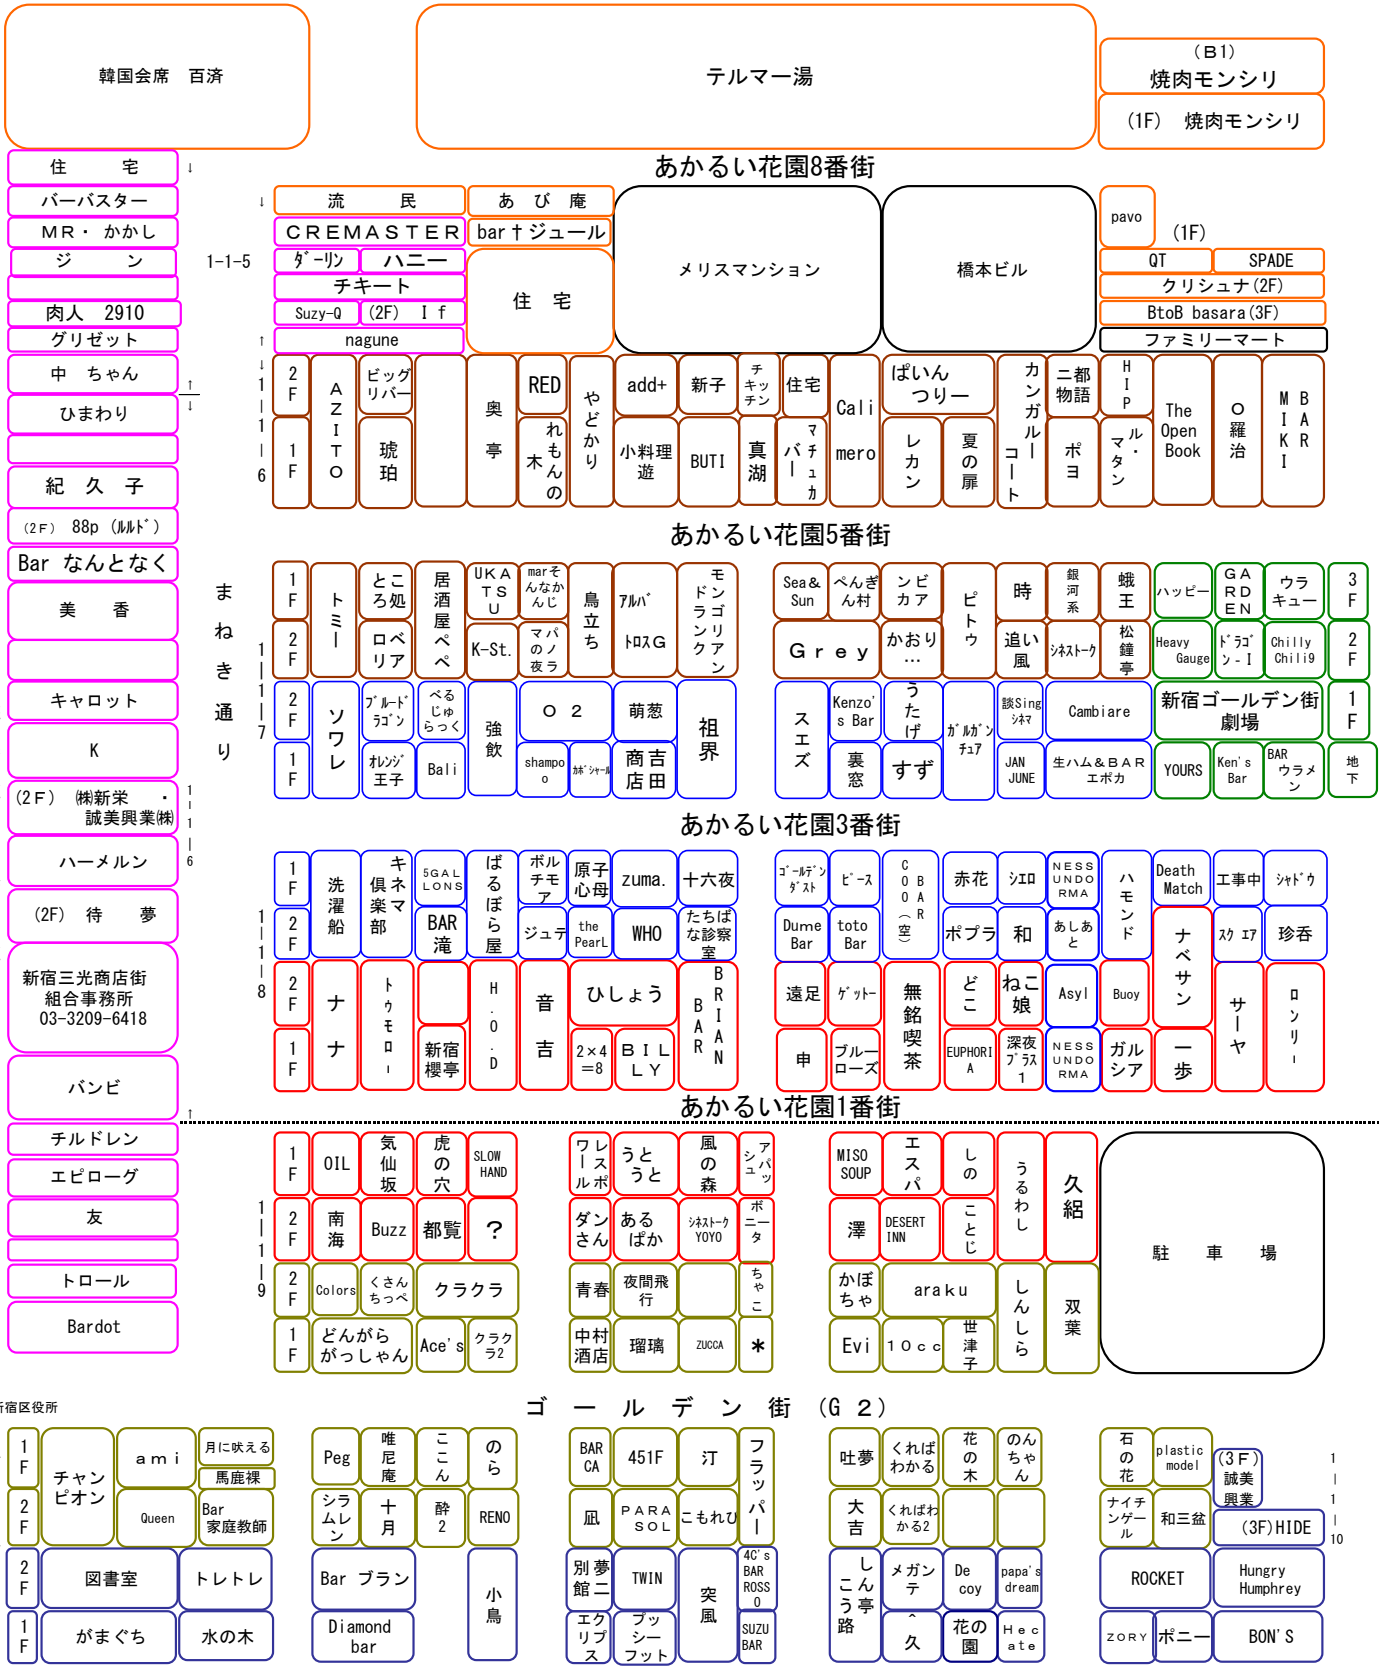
韓国会席　百済

テルマー湯

（B1）
焼肉モンシリ

(1F)　焼肉モンシリ

あかるい花園8番街

住　　宅
バーバスター
MR・かかし
ジ　　ン

肉人　2910
グリゼット
中　ちゃん
ひまわり

紀　久　子
（2F）88p（ﾙﾙﾄﾞ）
Bar　なんとなく
美　　香

キャロット
K
（2F）㈱新栄・誠美興業㈱
ハーメルン
（2F）待　　夢
新宿三光商店街
組合事務所
03-3209-6418
バンビ
チルドレン
エピローグ
友

トロール
Bardot

1-1-5

流　　民
あ　び　庵
CREMASTER
bar十ジュール
ﾀﾞｰﾘﾝ
ハニー
チキート
Suzy-Q
(2F)　I f
nagune
住　宅

メリスマンション

橋本ビル

pavo
(1F)
QT
SPADE
クリシュナ(2F)
BtoB basara(3F)
ファミリーマート

1-1-6

2F
1F
AZITO
ビッグリバー
琥珀
奥亭
RED
れもんの木
やどかり
add+
小料理遊
新子
BUTI
チキッチン
真湖
住宅
バーマチュカ
Cali
mero
ぱいん
つりー
レカン
夏の扉
カンガルーコート
二都物語
ポヨ
HIP
ルマタン
The Open Book
O羅治
MIKI
BAR

あかるい花園5番街

1-1-7

まねき通り

1F
2F
2F
1F
トミー
ソワレ
ところ処
ロベリア
ﾌﾞﾙｰﾄﾞﾗｺﾞﾝ
ｵﾚﾝｼﾞ王子
居酒屋ぺぺ
べるじゅらっく
Bali
UKATSU
K-St.
強飲
marそんなかんじ
マパのノ夜ラ
鳥立ち
O 2
shampoo
ｶﾎﾞｼｬｰﾙ
ｱﾙﾊﾞ
ﾄﾛｽG
萌葱
商吉店田
モンゴリアンドランク
祖界
Sea＆Sun
ぺんぎん村
ンビカア
ピトウ
時
銀河系
蛾王
Grey
かおり…
追い風
ｼﾈｽﾄｰｸ
松鐘亭
スエズ
Kenzo's Bar
裏窓
うたげ
すず
ｶﾞﾙｶﾞﾝﾁｭｱ
談Sing ｼﾈﾏ
JAN JUNE
Cambiare
生ハム＆BAR エボカ
ハッピー
GARDEN
ウラキュー
3F
Heavy Gauge
ﾄﾞﾗｺﾞﾝ-I
Chilly Chili9
2F
新宿ゴールデン街劇場
1F
YOURS
Ken's Bar
BAR ウラメン
地下

あかるい花園3番街

1-1-8

1F
2F
2F
1F
洗濯船
キネマ倶楽部
トゥモロー
5GALLONS
BAR 滝
新宿櫻亭
ぱるぼら屋
H.O.D
ボルチモア
ジュテ
音吉
原子心母
the Pearl
zuma.
WHO
ひしょう
2×4=8
BILLY
十六夜
たちばな診察室
BAR
BRIAN
ｺﾞｰﾙﾃﾞﾝﾀﾞｽﾄ
ﾋﾟｰｽ
COOBAR（空）
赤花
シエロ
NESSUNDORMA
ハモンド
Death Match
工事中
ｼｬﾄﾞｳ
Dume Bar
toto Bar
ポプラ
和
あしあと
ナベサン
ｽｸ ｴｱ
珍香
遠足
ｹﾞｯﾄｰ
無銘喫茶
どこ
ねこ娘
Asyl
Buoy
サーヤ
ロンリー
申
ブルーローズ
EUPHORIA
深夜プラス1
NESSUNDORMA
ガルシア
一歩

あかるい花園1番街

1-1-9

1F
2F
2F
1F
OIL
気仙坂
虎の穴
SLOW HAND
南海
Buzz
都覧
？
Colors
くさんちっぺ
クラクラ
どんがらがっしゃん
Ace's
クラクラ2
ワレスルポ
うとうと
風の森
アシュバ
ダンさん
あるぱか
ｼﾈｽﾄｰｸ YOYO
ボニータ
青春
夜間飛行
ちゃこ
中村酒店
瑠璃
ZUCCA
＊
MISO SOUP
エスパ
しの
うるわし
久絽
澤
DESERT INN
ことじ
かぼちゃ
araku
しんしら
双葉
Evi
10cc
世津子

駐　　車　　場

新宿区役所

ゴ　ー　ル　デ　ン　街　（G 2）

1F
2F
2F
1F
チャンピオン
ami
月に吠える
馬鹿裸
Queen
Bar 家庭教師
図書室
トレトレ
がまぐち
水の木
Peg
唯尼庵
ここん
のら
シラムレン
十月
酔2
RENO
Bar ブラン
小鳥
Diamond bar
BAR CA
451F
汀
フラッパー
凪
PARASOL
こもれび
別館夢二
TWIN
突風
4C's BAR ROSSO
エクリプス
ブッシーフット
SUZU BAR
吐夢
くればわかる
花の木
のんちゃん
大吉
くればわかる2
しこんう亭路
メガンテ
De coy
papa's dream
^久
花の園
Hecate
石の花
plastic model
(3F)誠美興業
ナイチンゲール
和三盆
(3F)HIDE
ROCKET
Hungry Humphrey
ZORY
ポニー
BON'S

1-1-10